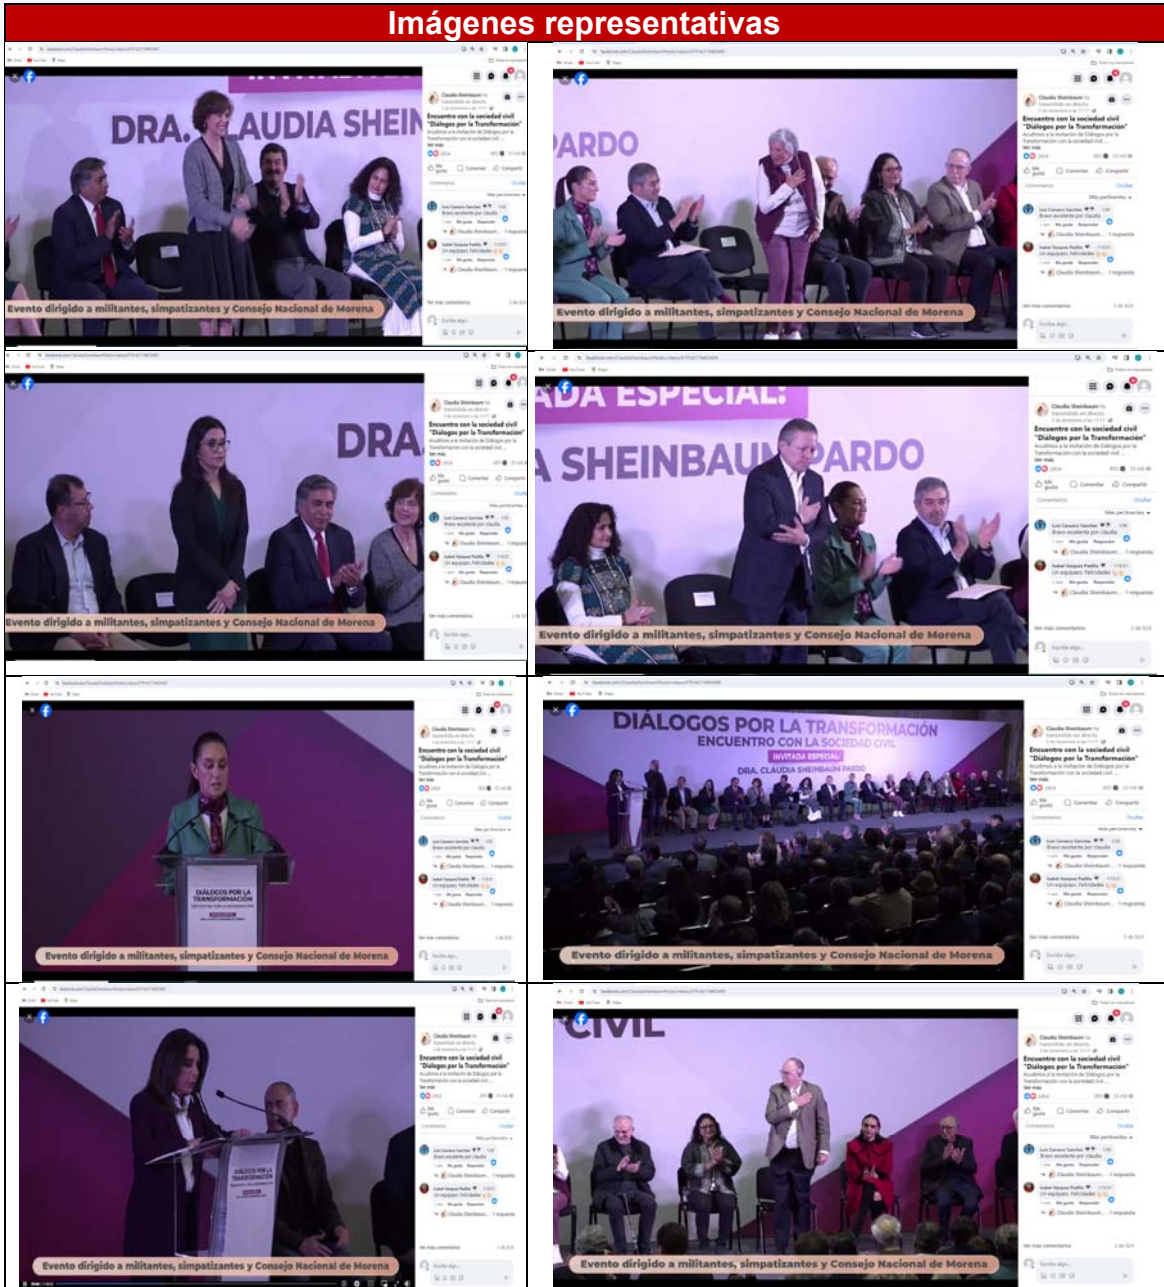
Imágenes representativas

DRA. CLAUDIA SHEIN

Claudia Sheinbaum

Encuentro con la sociedad civil "Diálogos por la Transformación"

Evento dirigido a militantes, simpatizantes y Consejo Nacional de Morena

PARDO

Claudia Sheinbaum

Encuentro con la sociedad civil "Diálogos por la Transformación"

Evento dirigido a militantes, simpatizantes y Consejo Nacional de Morena

DRA

Claudia Sheinbaum

Encuentro con la sociedad civil "Diálogos por la Transformación"

Evento dirigido a militantes, simpatizantes y Consejo Nacional de Morena

ADA ESPECIAL:

A SHEINBAUM PARDO

Claudia Sheinbaum

Encuentro con la sociedad civil "Diálogos por la Transformación"

Evento dirigido a militantes, simpatizantes y Consejo Nacional de Morena

DIÁLOGOS POR LA TRANSFORMACIÓN

Claudia Sheinbaum

Encuentro con la sociedad civil "Diálogos por la Transformación"

Evento dirigido a militantes, simpatizantes y Consejo Nacional de Morena

DIÁLOGOS POR LA TRANSFORMACIÓN

ENCUENTRO CON LA SOCIEDAD CIVIL

INVITADA ESPECIAL

DRA. CLAUDIA SHEINBAUM PARDO

Claudia Sheinbaum

Encuentro con la sociedad civil "Diálogos por la Transformación"

Evento dirigido a militantes, simpatizantes y Consejo Nacional de Morena

DIÁLOGOS POR LA TRANSFORMACIÓN

Claudia Sheinbaum

Encuentro con la sociedad civil "Diálogos por la Transformación"

Evento dirigido a militantes, simpatizantes y Consejo Nacional de Morena

CIVIL

Claudia Sheinbaum

Encuentro con la sociedad civil "Diálogos por la Transformación"

Evento dirigido a militantes, simpatizantes y Consejo Nacional de Morena